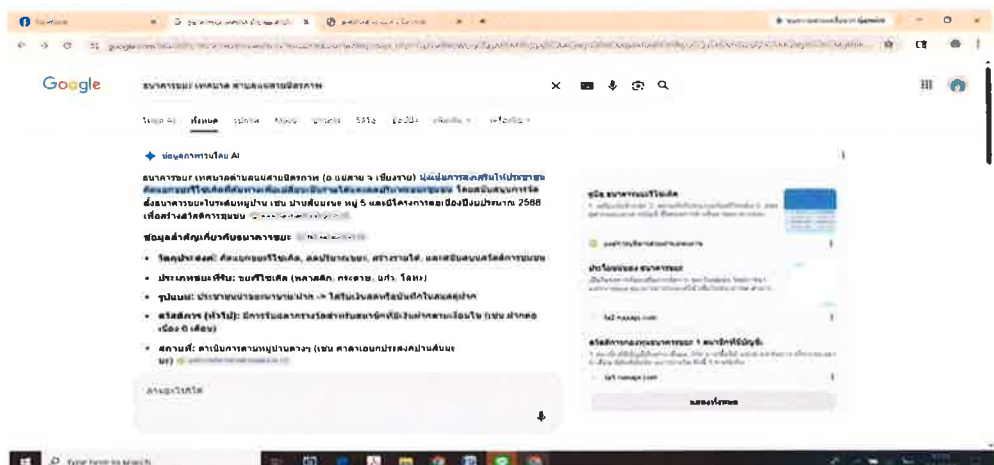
Google

ธนาคารขยะ เทศบาล ตำบลแม่สายมิตรภาพ

โหมด AI ทั้งหมด รูปภาพ ข่าว วิดีโอ ข้อมูล เพิ่มเติม เครื่องมือ

ภาพรวมจาก AI

ธนาคารขยะ เทศบาลตำบลแม่สายมิตรภาพ (อ.แม่สาย จ.เชียงราย) มุ่งเน้นการส่งเสริมให้ประชาชนคัดแยกขยะรีไซเคิลที่มีมูลค่า เพื่อเปลี่ยนเป็นรายได้และลดปริมาณขยะในชุมชน โดยสนับสนุนการจัดตั้งธนาคารขยะในระดับหมู่บ้าน เช่น บ้านต้นยางหมู่ 5 และมีโครงการต่อเนื่องปีงบประมาณ 2568 เพื่อสร้างสวัสดิการชุมชน

ข้อมูลสำคัญเกี่ยวกับธนาคารขยะ

• วัตถุประสงค์: คัดแยกขยะรีไซเคิล, ลดปริมาณขยะ, สร้างรายได้, และเสริมสวัสดิการชุมชน
• ประเภทขยะที่รับ: ขยะรีไซเคิล (พลาสติก, กระดาษ, แก้ว, โลหะ)
• รูปแบบ: ประชาชนนำขยะมาขาย/ฝาก -> ได้รับเงินสดหรือบันทึกในสมุดฝาก
• สวัสดิการ (ทั่วไป): มีการร่วมสวัสดิการช่วยเหลือสมาชิกที่เป็นฝากตามเงื่อนไข (เช่น ฝากต่อเนื่อง 6 เดือน)
• สถานที่: ดำเนินการตามหมู่บ้านต่างๆ (เช่น ศาลาเอนกประสงค์บ้านต้นยาง)

ถามต่อไปก็ได้

คู่มือ ธนาคารขยะรีไซเคิล
ประโยชน์ของ ธนาคารขยะ
สวัสดิการของธนาคารขยะ 1 สมาชิกที่มีบัญชี
แสดงทั้งหมด

Type here to search